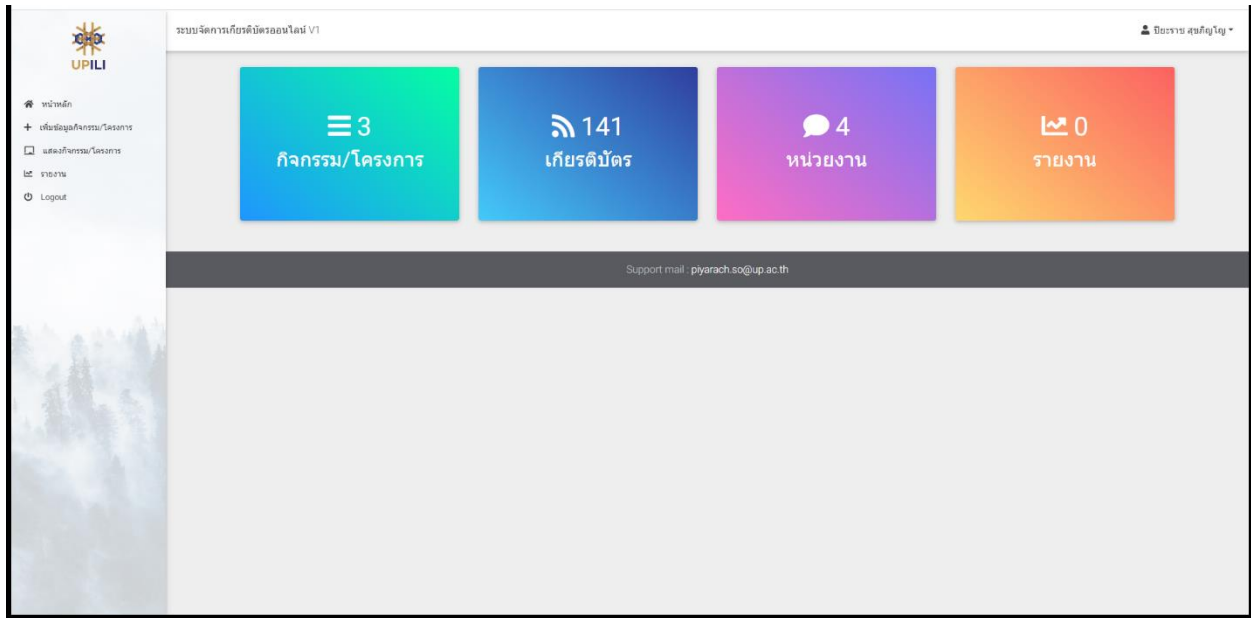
UPILI

หน้าหลัก
เพิ่มข้อมูลกิจกรรม/โครงการ
แสดงกิจกรรม/โครงการ
รายงาน
Logout

ระบบจัดการเกียรติบัตรออนไลน์ V1

ปิยะราช สุขกัญโญ

3
กิจกรรม/โครงการ

141
เกียรติบัตร

4
หน่วยงาน

0
รายงาน

Support mail : piyarach.so@up.ac.th